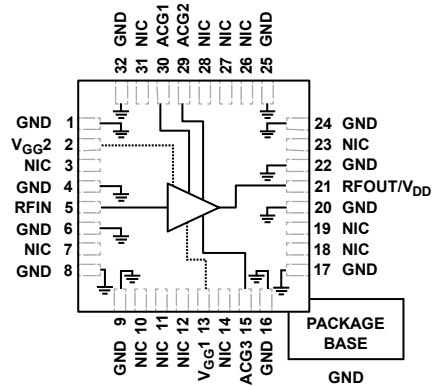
GND 32
NIC 31
ACG1 30
ACG2 29
NIC 28
NIC 27
NIC 26
GND 25

GND 1
$V_{GG}2$ 2
NIC 3
GND 4
RFIN 5
GND 6
NIC 7
GND 8

24 GND
23 NIC
22 GND
21 RFOUT/$V_{DD}$
20 GND
19 NIC
18 NIC
17 GND

GND 9
NIC 10
NIC 11
NIC 12
$V_{GG}1$ 13
NIC 14
ACG3 15
GND 16

PACKAGE BASE
GND